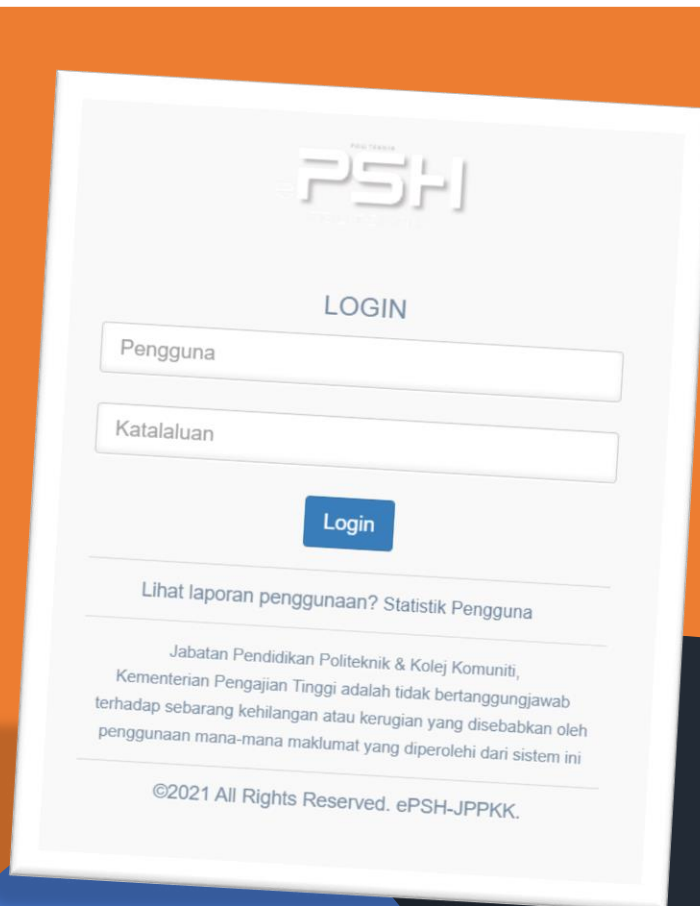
PSH

LOGIN

Pengguna

Katalaluan

Login

Lihat laporan penggunaan? Statistik Pengguna

Jabatan Pendidikan Politeknik & Kolej Komuniti, Kementerian Pengajian Tinggi adalah tidak bertanggungjawab terhadap sebarang kehilangan atau kerugian yang disebabkan oleh penggunaan mana-mana maklumat yang diperolehi dari sistem ini

©2021 All Rights Reserved. ePSH-JPPKK.